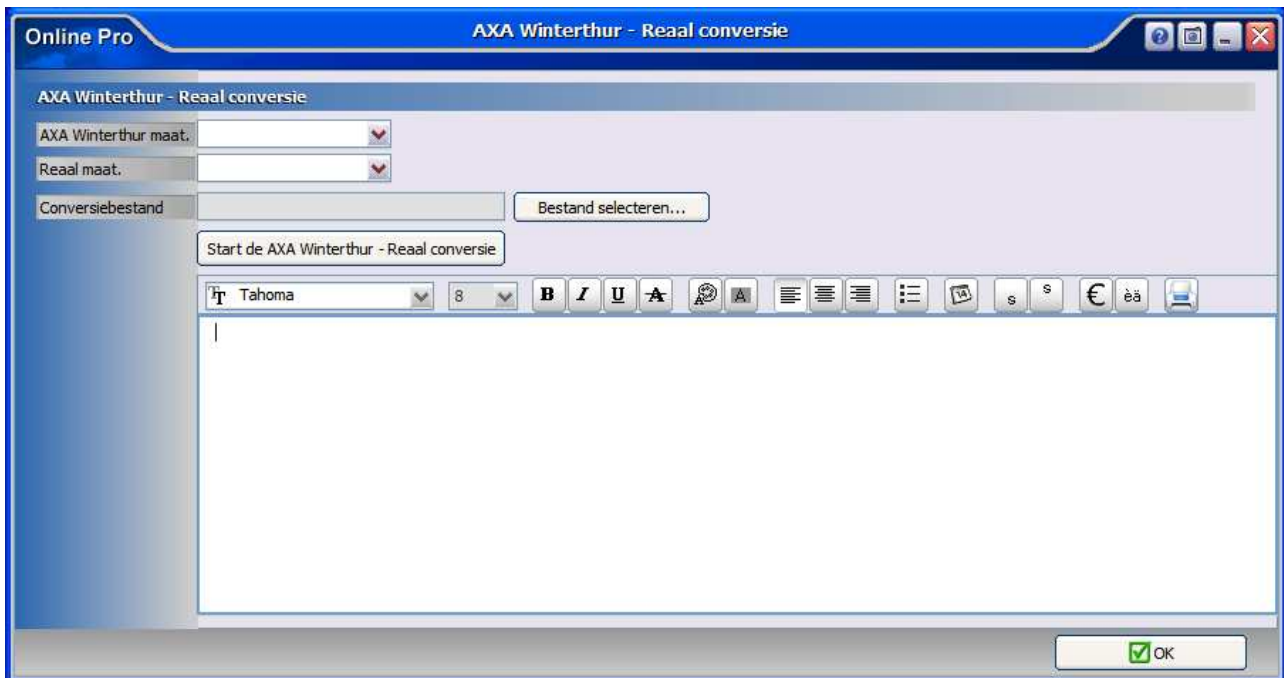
Online Pro

AXA Winterthur - Reaal conversie

AXA Winterthur - Reaal conversie

AXA Winterthur maat.

Reaal maat.

Conversiebestand

Bestand selecteren...

Start de AXA Winterthur - Reaal conversie

Tahoma

8

B I U A

A

s s

€ èä

OK